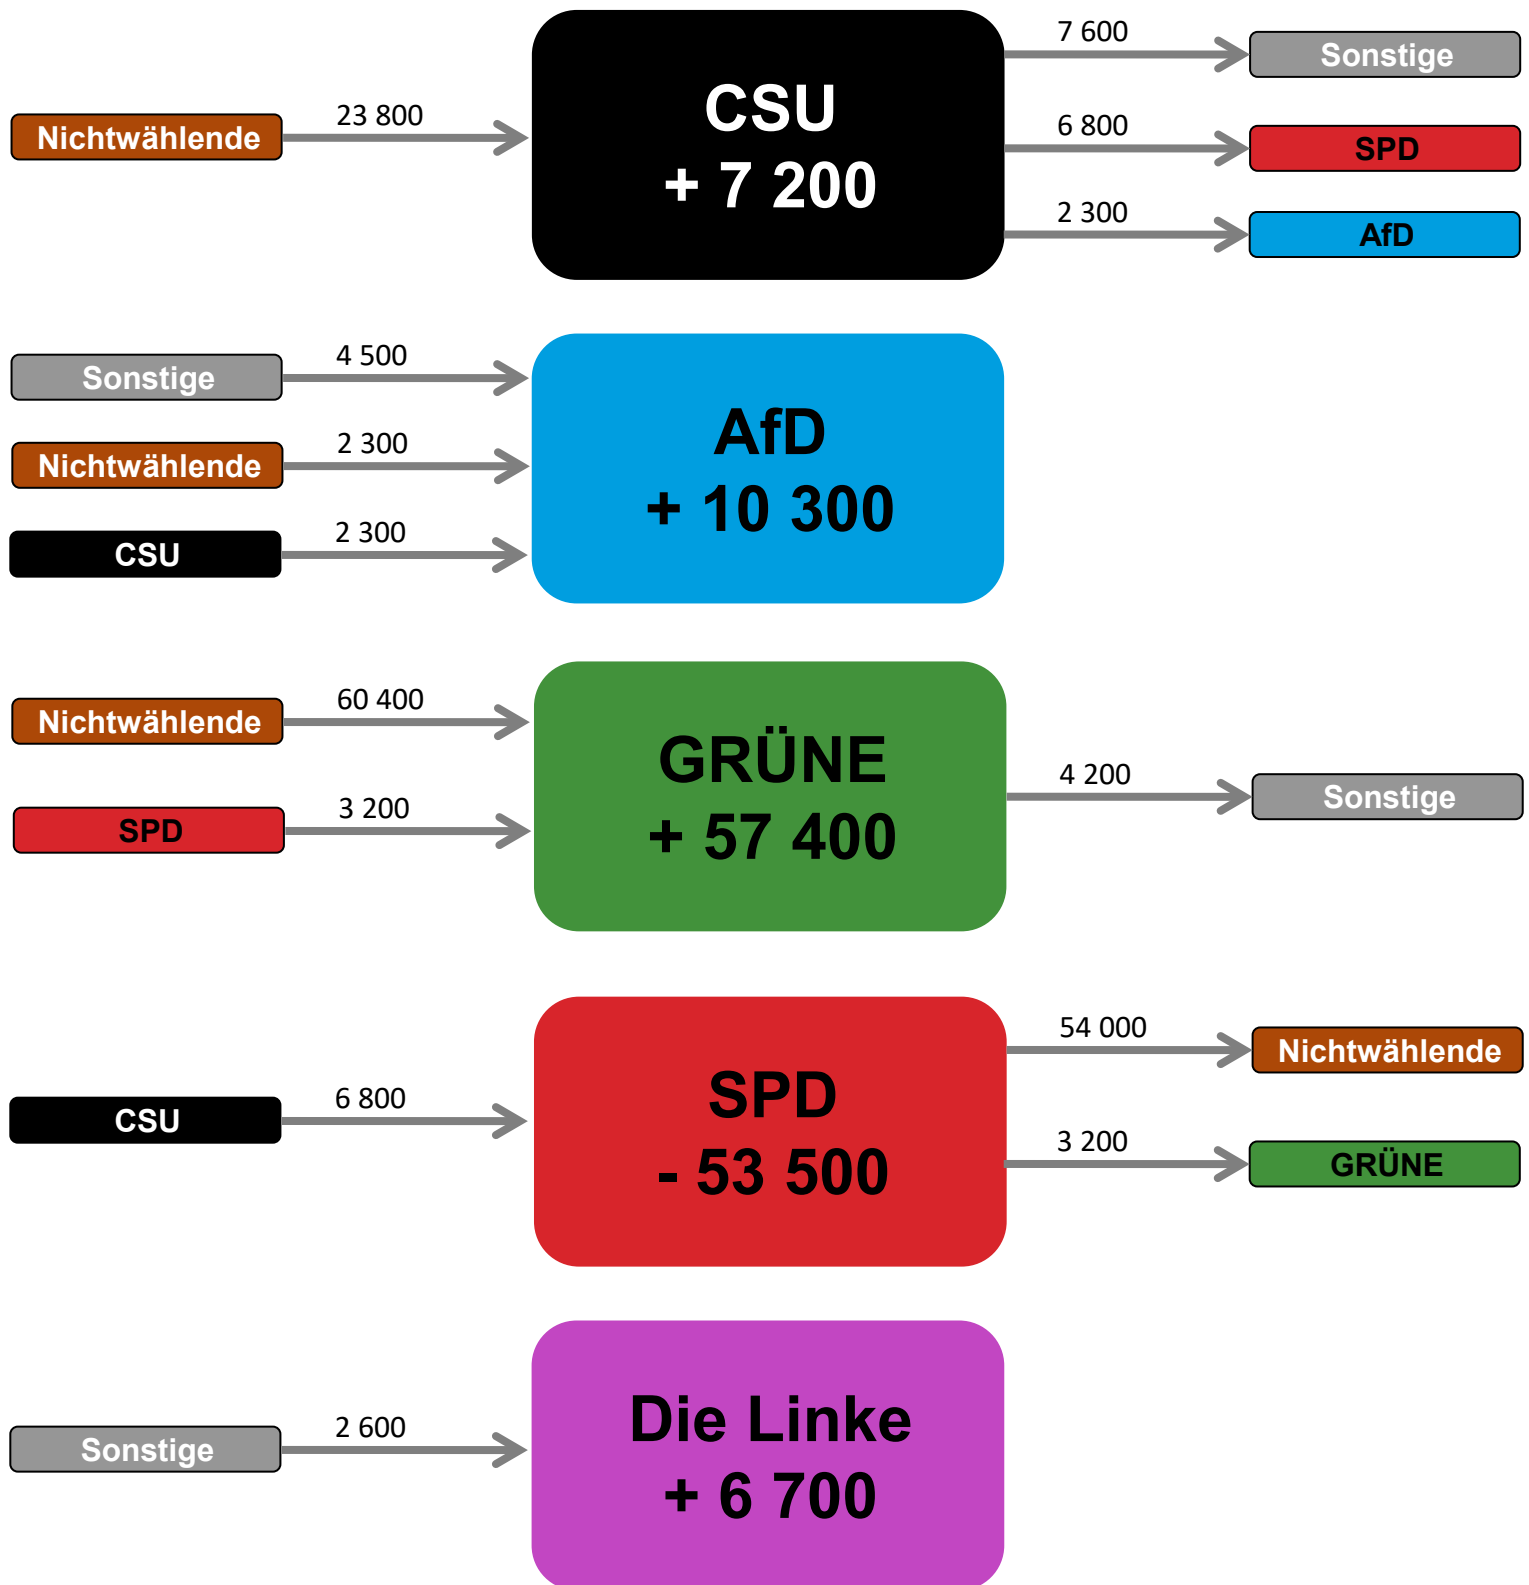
Nichtwählende
23 800
CSU
+ 7 200
7 600
Sonstige
6 800
SPD
2 300
AfD

Sonstige
4 500
Nichtwählende
2 300
CSU
2 300
AfD
+ 10 300

Nichtwählende
60 400
SPD
3 200
GRÜNE
+ 57 400
4 200
Sonstige

CSU
6 800
SPD
- 53 500
54 000
Nichtwählende
3 200
GRÜNE

Sonstige
2 600
Die Linke
+ 6 700